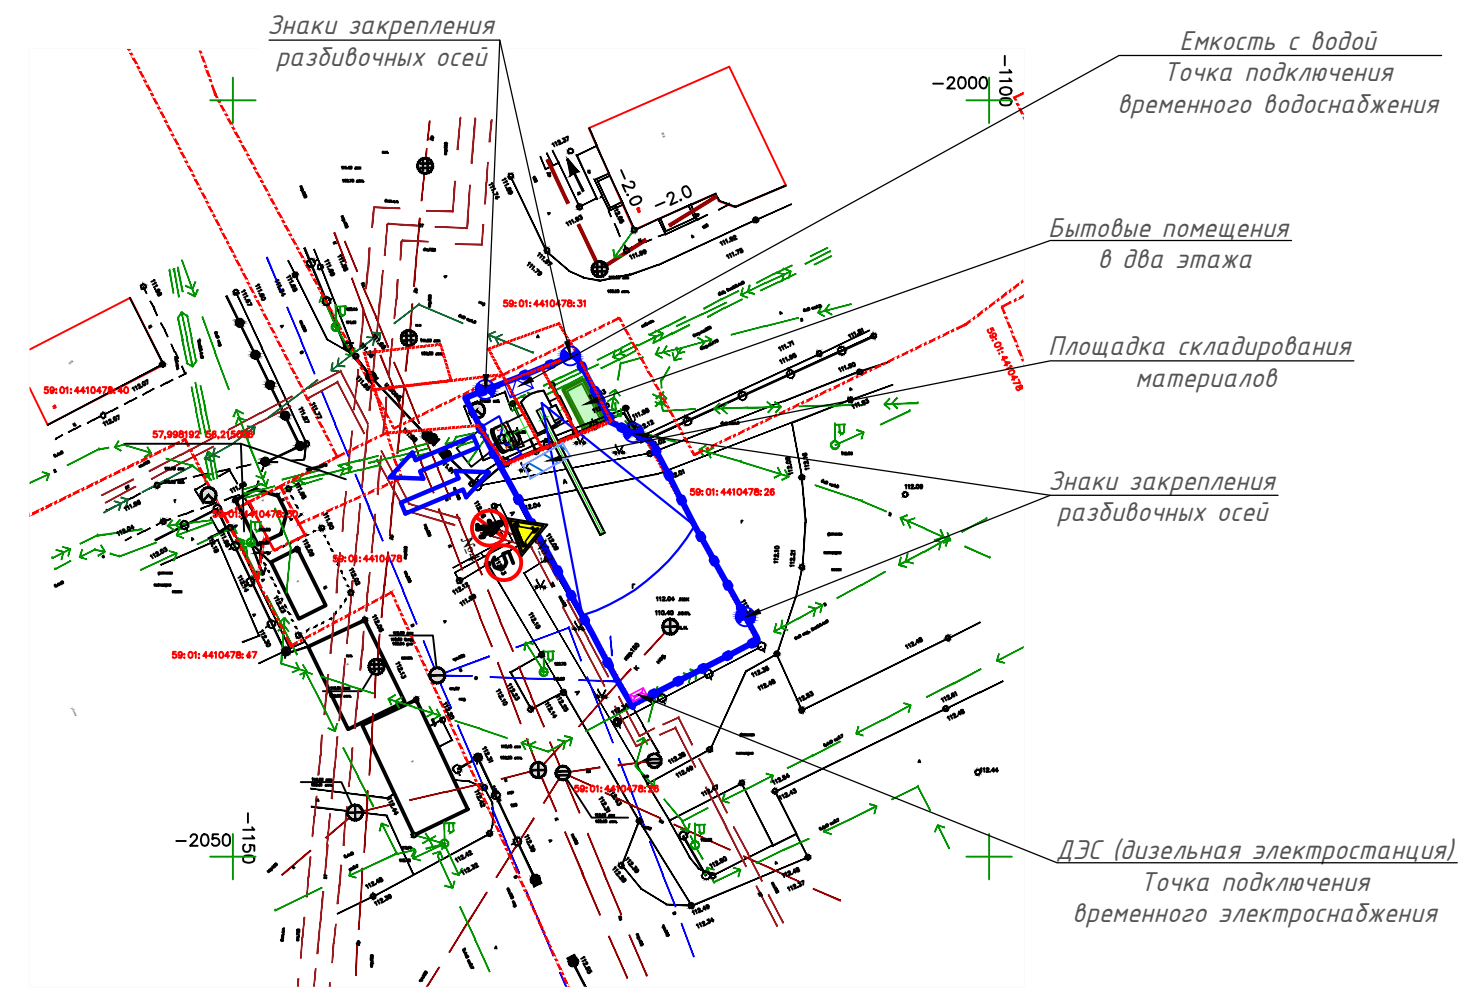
Знаки закрепления разбивочных осей

Емкость с водой
Точка подключения временного водоснабжения

Бытовые помещения в два этажа

Площадка складирования материалов

Знаки закрепления разбивочных осей

ДЭС (дизельная электростанция)
Точка подключения временного электроснабжения

−2000
−1100
−2050
−1150
−2.0
−2.0

59:01:4410478:31
59:01:4410478:40
57,998192 56,215050
59:01:4410478:32
59:01:4410478
59:01:4410478:47
59:01:4410478:26
59:01:4410478:26
59:01:4410478